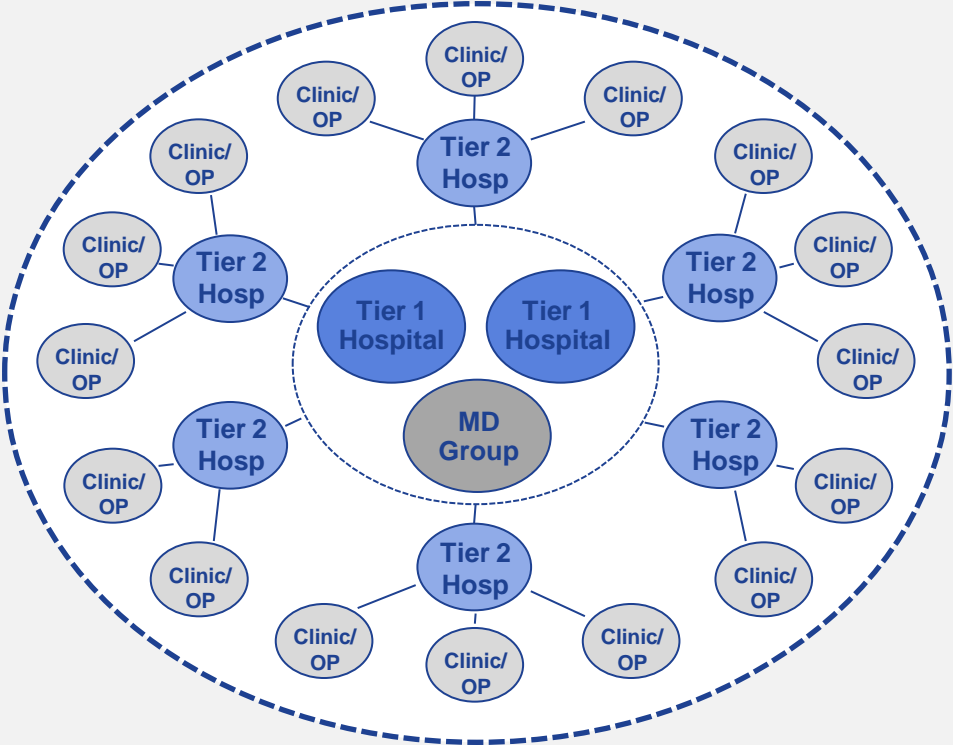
Clinic/ OP

Clinic/ OP

Clinic/ OP

Tier 2 Hosp

Clinic/ OP

Clinic/ OP

Clinic/ OP

Tier 2 Hosp

Tier 2 Hosp

Clinic/ OP

Clinic/ OP

Clinic/ OP

Tier 1 Hospital

Tier 1 Hospital

MD Group

Tier 2 Hosp

Tier 2 Hosp

Clinic/ OP

Clinic/ OP

Clinic/ OP

Clinic/ OP

Tier 2 Hosp

Clinic/ OP

Clinic/ OP

Clinic/ OP